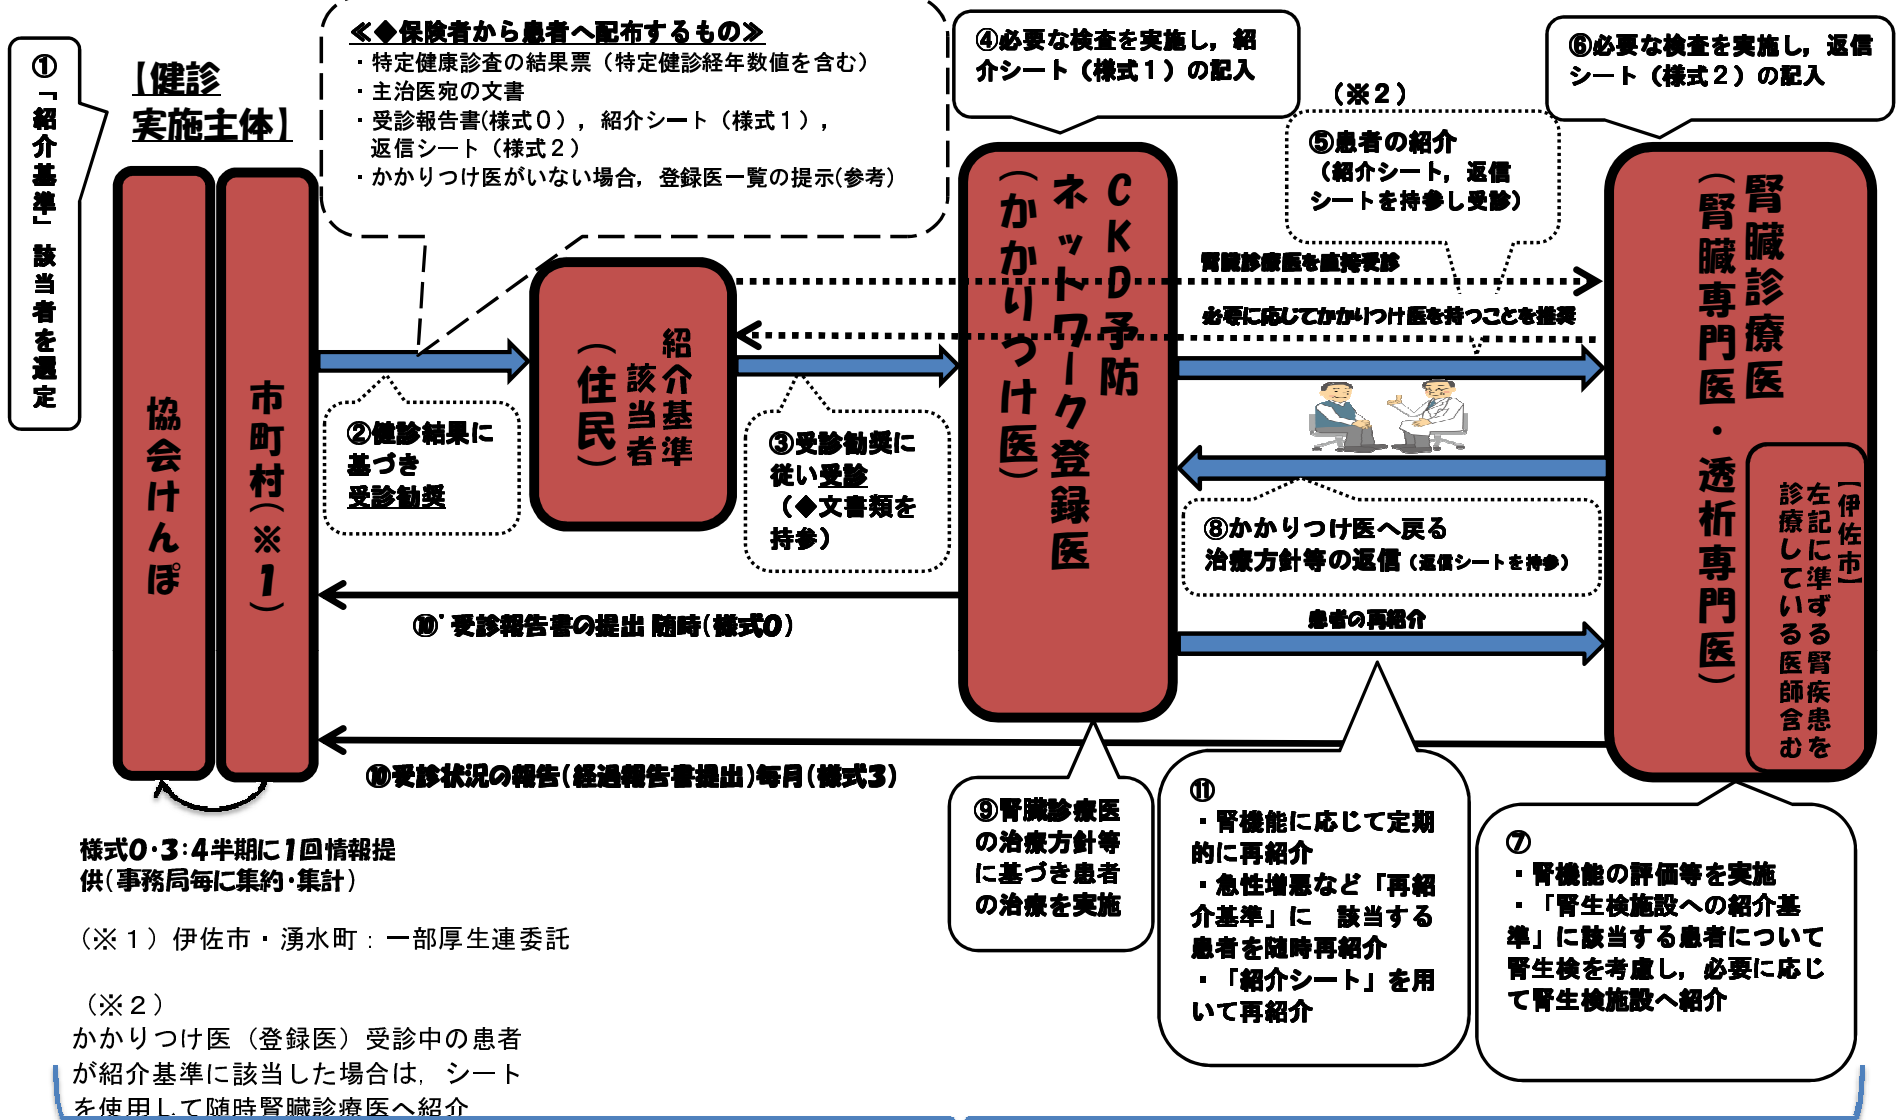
①「紹介基準」該当者を選定

【健診実施主体】

協会けんぽ

市町村（※１）

《◆保険者から患者へ配布するもの》
・特定健康診査の結果票（特定健診経年数値を含む）
・主治医宛の文書
・受診報告書(様式０），紹介シート（様式１），返信シート（様式２）
・かかりつけ医がいない場合，登録医一覧の提示(参考)

②健診結果に基づき受診勧奨

紹介基準該当者（住民）

③受診勧奨に従い受診（◆文書類を持参）

④必要な検査を実施し，紹介シート（様式１）の記入

CKD予防ネットワーク登録医（かかりつけ医）

（※２）

⑤患者の紹介（紹介シート，返信シートを持参し受診）

腎臓診療医を直接受診

必要に応じてかかりつけ医を持つことを推奨

⑥必要な検査を実施し，返信シート（様式２）の記入

腎臓診療医（腎臓専門医・透析専門医）

【伊佐市】左記に準ずる腎疾患を診療している医師を含む

⑧かかりつけ医へ戻る治療方針等の返信（返信シートを持参）

患者の再紹介

⑩' 受診報告書の提出 随時(様式0)

⑩受診状況の報告(経過報告書提出)毎月(様式3)

⑨腎臓診療医の治療方針等に基づき患者の治療を実施

⑪
・腎機能に応じて定期的に再紹介
・急性増悪など「再紹介基準」に 該当する患者を随時再紹介
・「紹介シート」を用いて再紹介

⑦
・腎機能の評価等を実施
・「腎生検施設への紹介基準」に該当する患者について腎生検を考慮し，必要に応じて腎生検施設へ紹介

様式0･3:4半期に1回情報提供(事務局毎に集約･集計)

（※１）伊佐市・湧水町：一部厚生連委託

（※２）
かかりつけ医（登録医）受診中の患者が紹介基準に該当した場合は，シートを使用して随時腎臓診療医へ紹介